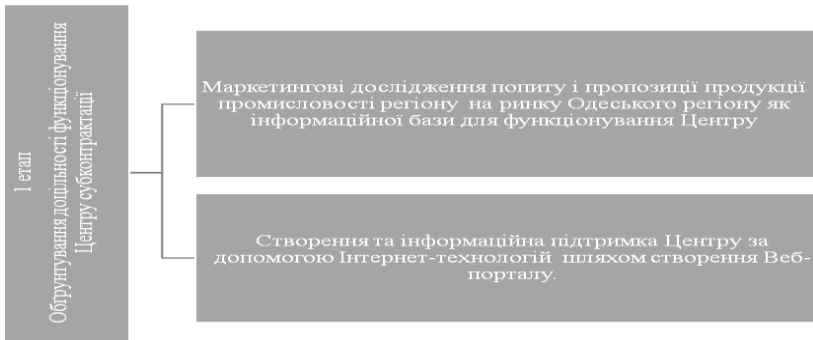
1 етап
Обґрунтування доцільності функціонування Центру субконтрактації

Маркетингові дослідження попиту і пропозиції продукції промисловості регіону на ринку Одеського регіону як інформаційної бази для функціонування Центру

Створення та інформаційна підтримка Центру за допомогою Інтернет-технологій шляхом створення Веб-порталу.